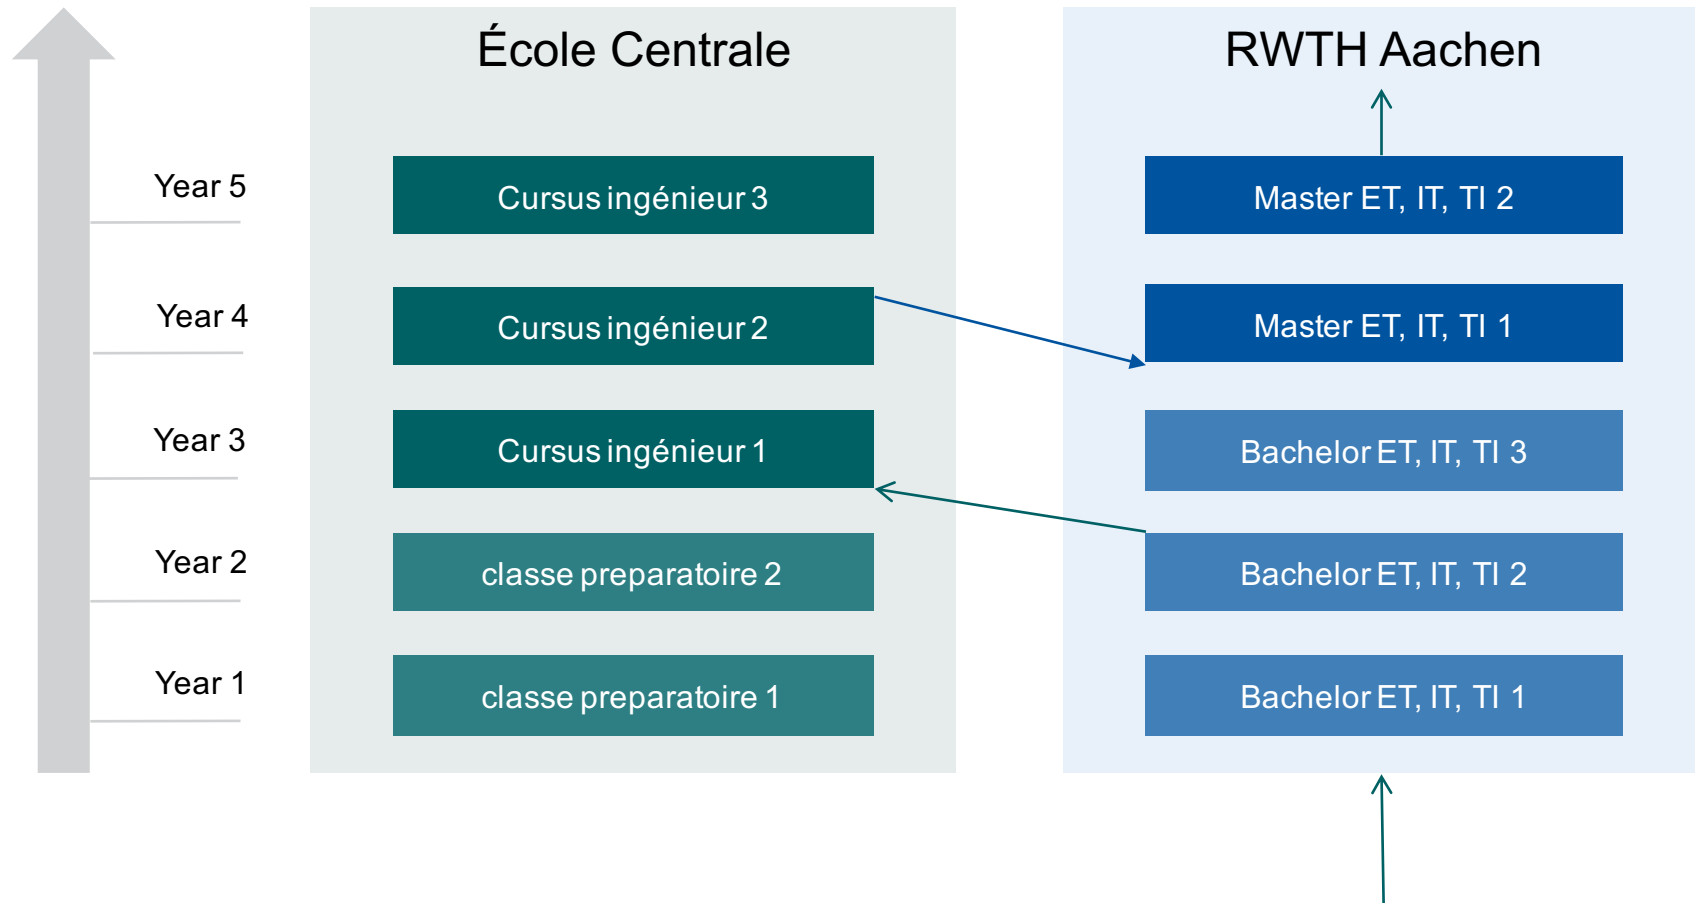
Year 5

Year 4

Year 3

Year 2

Year 1

École Centrale

Cursus ingénieur 3

Cursus ingénieur 2

Cursus ingénieur 1

classe preparatoire 2

classe preparatoire 1

RWTH Aachen

Master ET, IT, TI 2

Master ET, IT, TI 1

Bachelor ET, IT, TI 3

Bachelor ET, IT, TI 2

Bachelor ET, IT, TI 1